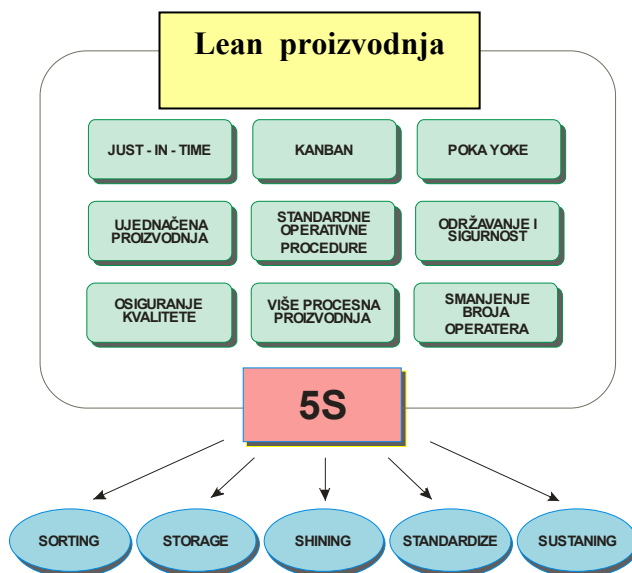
Lean proizvodnja

JUST - IN - TIME

KANBAN

POKA YOKE

UJEDNAČENA PROIZVODNJA

STANDARDNE OPERATIVNE PROCEDURE

ODRŽAVANJE I SIGURNOST

OSIGURANJE KVALITETE

VIŠE PROCESNA PROIZVODNJA

SMANJENJE BROJA OPERATERA

5S

SORTING

STORAGE

SHINING

STANDARDIZE

SUSTANING